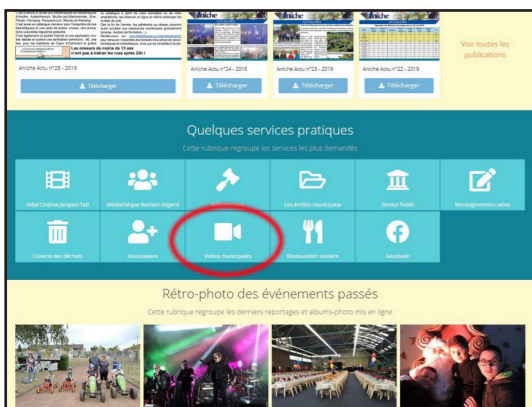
Aniche Actu n°28 - 2019

Télécharger

Aniche Actu n°24 - 2019

Télécharger

Aniche Actu n°23 - 2019

Télécharger

Aniche Actu n°22 - 2019

Télécharger

Voir toutes les publications

Quelques services pratiques

Cette rubrique regroupe les services les plus demandés

Idéal Cinéma Jacques-Tati

Médiathèque Norbert-Ségard

Les arrêtés municipaux

Service Public

Renseignements utiles

Collecte des déchets

Associations

Vidéos municipales

Restauration scolaire

Facebook

Rétro-photo des événements passés

Cette rubrique regroupe les derniers reportages et albums-photo mis en ligne